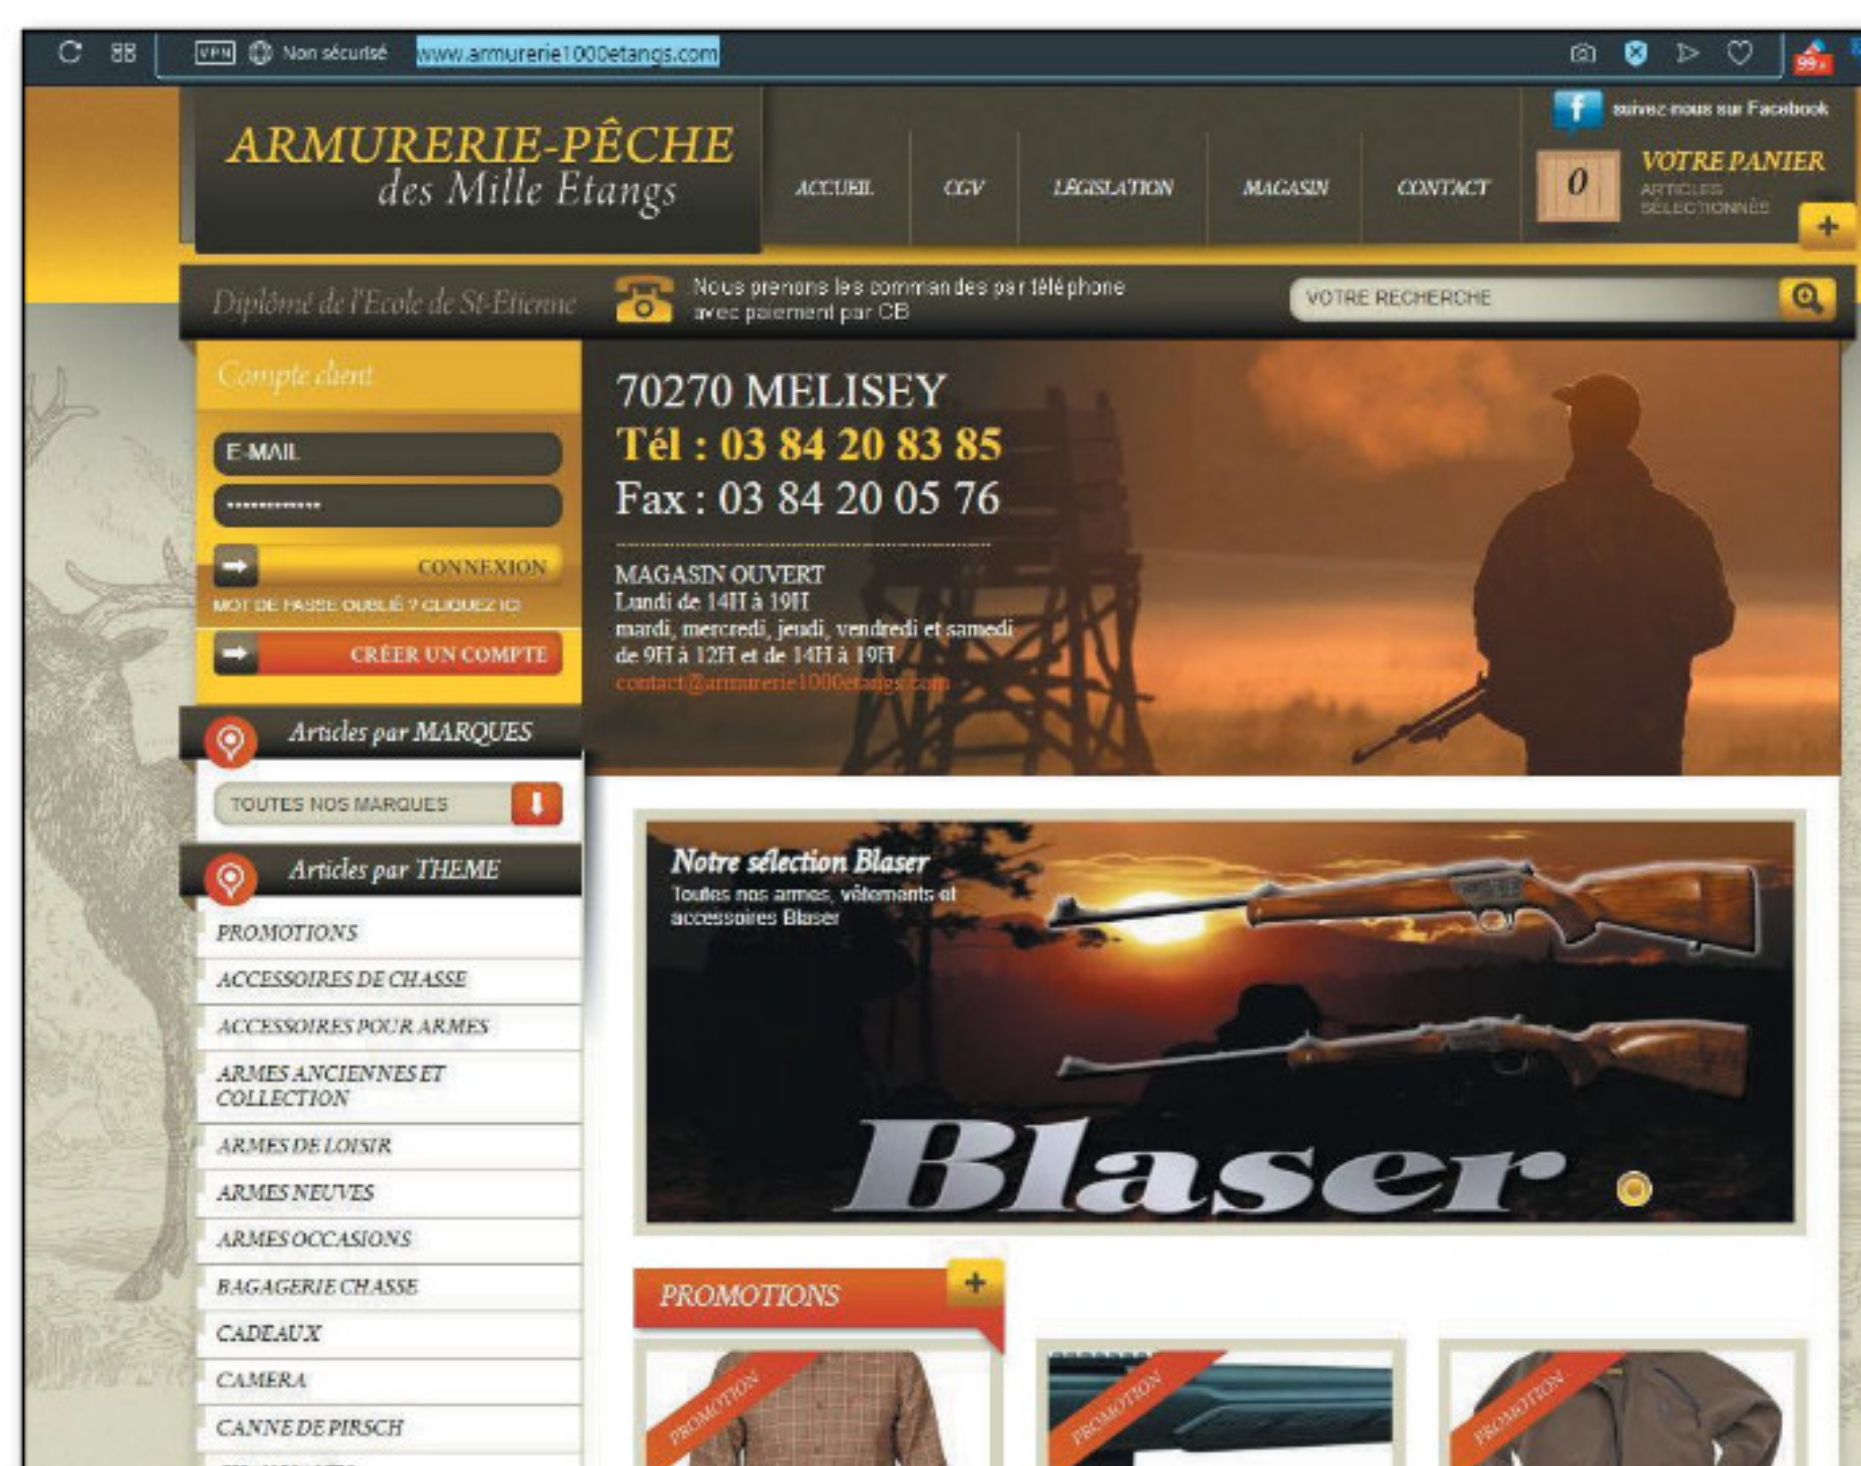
VPN Non sécurisé www.armurerie1000etangs.com

99+

ARMURERIE-PÊCHE
des Mille Etangs

ACCUEIL CGV LÉGISLATION MAGASIN CONTACT

suivez-nous sur Facebook

0 VOTRE PANIER
ARTICLES SÉLECTIONNÉS
+

Diplômé de l'Ecole de St-Etienne

Nous prenons les commandes par téléphone avec paiement par CB

VOTRE RECHERCHE

Compte client

E-MAIL
••••••••••••

CONNEXION
MOT DE PASSE OUBLIÉ ? CLIQUEZ ICI
CRÉER UN COMPTE

70270 MELISEY
Tél : 03 84 20 83 85
Fax : 03 84 20 05 76

MAGASIN OUVERT
Lundi de 14H à 19H
mardi, mercredi, jeudi, vendredi et samedi de 9H à 12H et de 14H à 19H
contact@armurerie1000etangs.com

Articles par MARQUES
TOUTES NOS MARQUES

Articles par THEME
PROMOTIONS
ACCESSOIRES DE CHASSE
ACCESSOIRES POUR ARMES
ARMES ANCIENNES ET COLLECTION
ARMES DE LOISIR
ARMES NEUVES
ARMES OCCASIONS
BAGAGERIE CHASSE
CADEAUX
CAMERA
CANNE DE PIRSCH

Notre sélection Blaser
Toutes nos armes, vêtements et accessoires Blaser

Blaser

PROMOTIONS +

PROMOTION
PROMOTION
PROMOTION